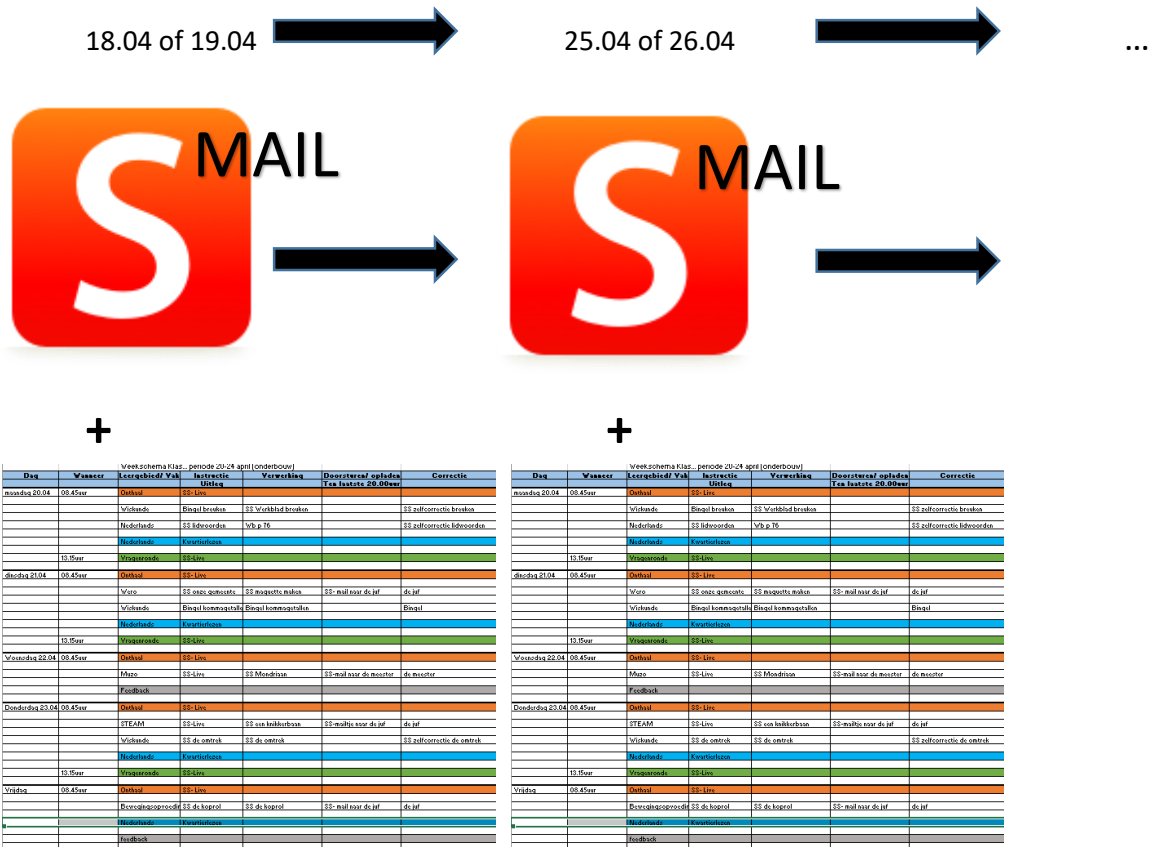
18.04 of 19.04

25.04 of 26.04

...

MAIL

MAIL

+

+

Weekschema Klas... periode 20-24 april (onderbouw)

| Dag | Wanneer | Leergebied/ Vak | Instructie Uitleg | Verwerking | Doorsturen/ opladen Ten laatste 20.00uur | Correctie |
|---|---|---|---|---|---|---|
| maandag 20.04 | 08.45uur | Onthaal | SS- Live | | | |
| | | Wiskunde | Bingel breuken | SS Werkblad breuken | | SS zelfcorrectie breuken |
| | | Nederlands | SS lidwoorden | Wb p 76 | | SS zelfcorrectie lidwoorden |
| | | Nederlands | Kwartierlezen | | | |
| | 13.15uur | Vragenronde | SS-Live | | | |
| dinsdag 21.04 | 08.45uur | Onthaal | SS- Live | | | |
| | | Wero | SS onze gemeente | SS maquette maken | SS- mail naar de juf | de juf |
| | | Wiskunde | Bingel kommagetallen | Bingel kommagetallen | | Bingel |
| | | Nederlands | Kwartierlezen | | | |
| | 13.15uur | Vragenronde | SS-Live | | | |
| Woensdag 22.04 | 08.45uur | Onthaal | SS- Live | | | |
| | | Muzo | SS-Live | SS Mondriaan | SS-mail naar de meester | de meester |
| | | Feedback | | | | |
| Donderdag 23.04 | 08.45uur | Onthaal | SS- Live | | | |
| | | STEAM | SS-Live | SS een knikkerbaan | SS-mailtje naar de juf | de juf |
| | | Wiskunde | SS de omtrek | SS de omtrek | | SS zelfcorrectie de omtrek |
| | | Nederlands | Kwartierlezen | | | |
| | 13.15uur | Vragenronde | SS-Live | | | |
| Vrijdag | 08.45uur | Onthaal | SS- Live | | | |
| | | Bewegingsopvoeding | SS de koprol | SS de koprol | SS- mail naar de juf | de juf |
| | | Nederlands | Kwartierlezen | | | |
| | | feedback | | | | |

Weekschema Klas... periode 20-24 april (onderbouw)

| Dag | Wanneer | Leergebied/ Vak | Instructie Uitleg | Verwerking | Doorsturen/ opladen Ten laatste 20.00uur | Correctie |
|---|---|---|---|---|---|---|
| maandag 20.04 | 08.45uur | Onthaal | SS- Live | | | |
| | | Wiskunde | Bingel breuken | SS Werkblad breuken | | SS zelfcorrectie breuken |
| | | Nederlands | SS lidwoorden | Wb p 76 | | SS zelfcorrectie lidwoorden |
| | | Nederlands | Kwartierlezen | | | |
| | 13.15uur | Vragenronde | SS-Live | | | |
| dinsdag 21.04 | 08.45uur | Onthaal | SS- Live | | | |
| | | Wero | SS onze gemeente | SS maquette maken | SS- mail naar de juf | de juf |
| | | Wiskunde | Bingel kommagetallen | Bingel kommagetallen | | Bingel |
| | | Nederlands | Kwartierlezen | | | |
| | 13.15uur | Vragenronde | SS-Live | | | |
| Woensdag 22.04 | 08.45uur | Onthaal | SS- Live | | | |
| | | Muzo | SS-Live | SS Mondriaan | SS-mail naar de meester | de meester |
| | | Feedback | | | | |
| Donderdag 23.04 | 08.45uur | Onthaal | SS- Live | | | |
| | | STEAM | SS-Live | SS een knikkerbaan | SS-mailtje naar de juf | de juf |
| | | Wiskunde | SS de omtrek | SS de omtrek | | SS zelfcorrectie de omtrek |
| | | Nederlands | Kwartierlezen | | | |
| | 13.15uur | Vragenronde | SS-Live | | | |
| Vrijdag | 08.45uur | Onthaal | SS- Live | | | |
| | | Bewegingsopvoeding | SS de koprol | SS de koprol | SS- mail naar de juf | de juf |
| | | Nederlands | Kwartierlezen | | | |
| | | feedback | | | | |